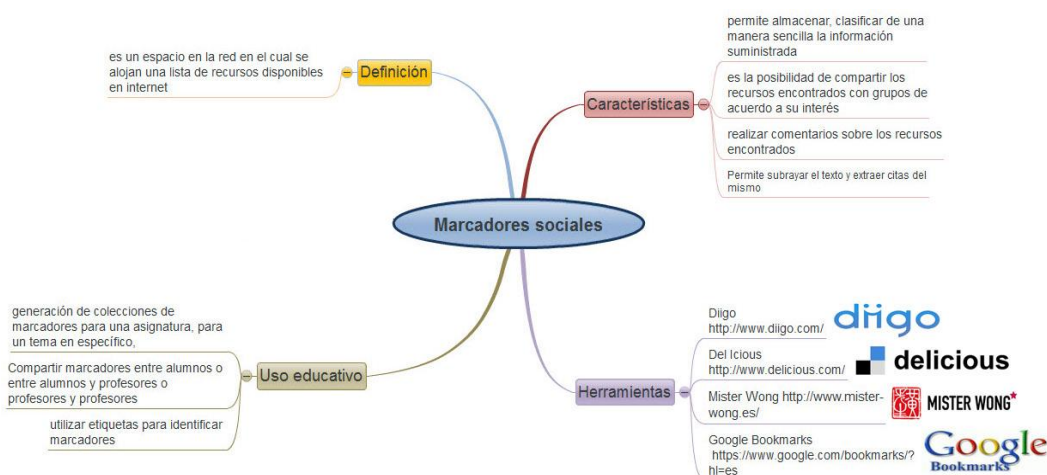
es un espacio en la red en el cual se alojan una lista de recursos disponibles en internet

Definición

Características

permite almacenar, clasificar de una manera sencilla la información suministrada

es la posibilidad de compartir los recursos encontrados con grupos de acuerdo a su interés

realizar comentarios sobre los recursos encontrados

Permite subrayar el texto y extraer citas del mismo

Marcadores sociales

generación de colecciones de marcadores para una asignatura, para un tema en específico,

Compartir marcadores entre alumnos o entre alumnos y profesores o profesores y profesores

utilizar etiquetas para identificar marcadores

Uso educativo

Herramientas

Diigo http://www.diigo.com/

diigo

Del Icious http://www.delicious.com/

delicious

Mister Wong http://www.mister-wong.es/

MISTER WONG*

Google Bookmarks https://www.google.com/bookmarks/?hl=es

Google Bookmarks